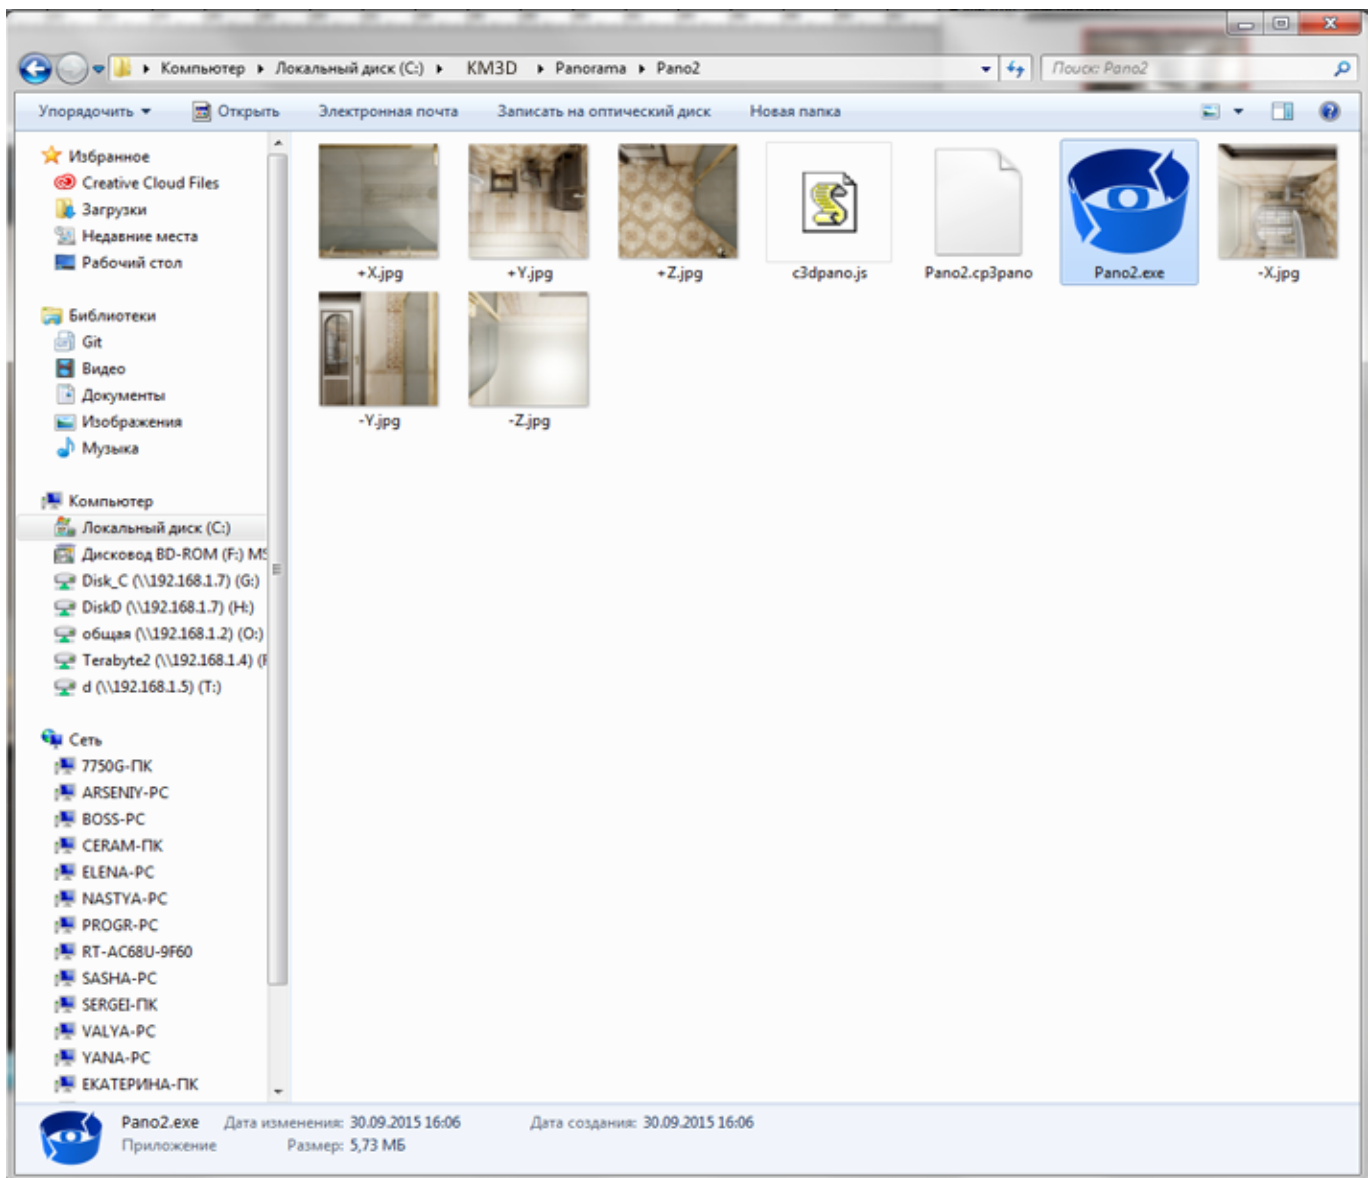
Компьютер ▸ Локальный диск (C:) ▸ KM3D ▸ Panorama ▸ Pano2

Поиск: Pano2

Упорядочить ▾ Открыть Электронная почта Записать на оптический диск Новая папка

Избранное
Creative Cloud Files
Загрузки
Недавние места
Рабочий стол

Библиотеки
Git
Видео
Документы
Изображения
Музыка

Компьютер
Локальный диск (C:)
Дисковод BD-ROM (F:) MS
Disk_C (\\192.168.1.7) (G:)
DiskD (\\192.168.1.7) (H:)
общая (\\192.168.1.2) (O:)
Terabyte2 (\\192.168.1.4) (I
d (\\192.168.1.5) (T:)

Сеть
7750G-ПК
ARSENIY-PC
BOSS-PC
CERAM-ПК
ELENA-PC
NASTYA-PC
PROGR-PC
RT-AC68U-9F60
SASHA-PC
SERGEI-ПК
VALYA-PC
YANA-PC
ЕКАТЕРИНА-ПК

+X.jpg
+Y.jpg
+Z.jpg
c3dpano.js
Pano2.cp3pano
Pano2.exe
-X.jpg
-Y.jpg
-Z.jpg

Pano2.exe Дата изменения: 30.09.2015 16:06 Дата создания: 30.09.2015 16:06
Приложение Размер: 5,73 МБ